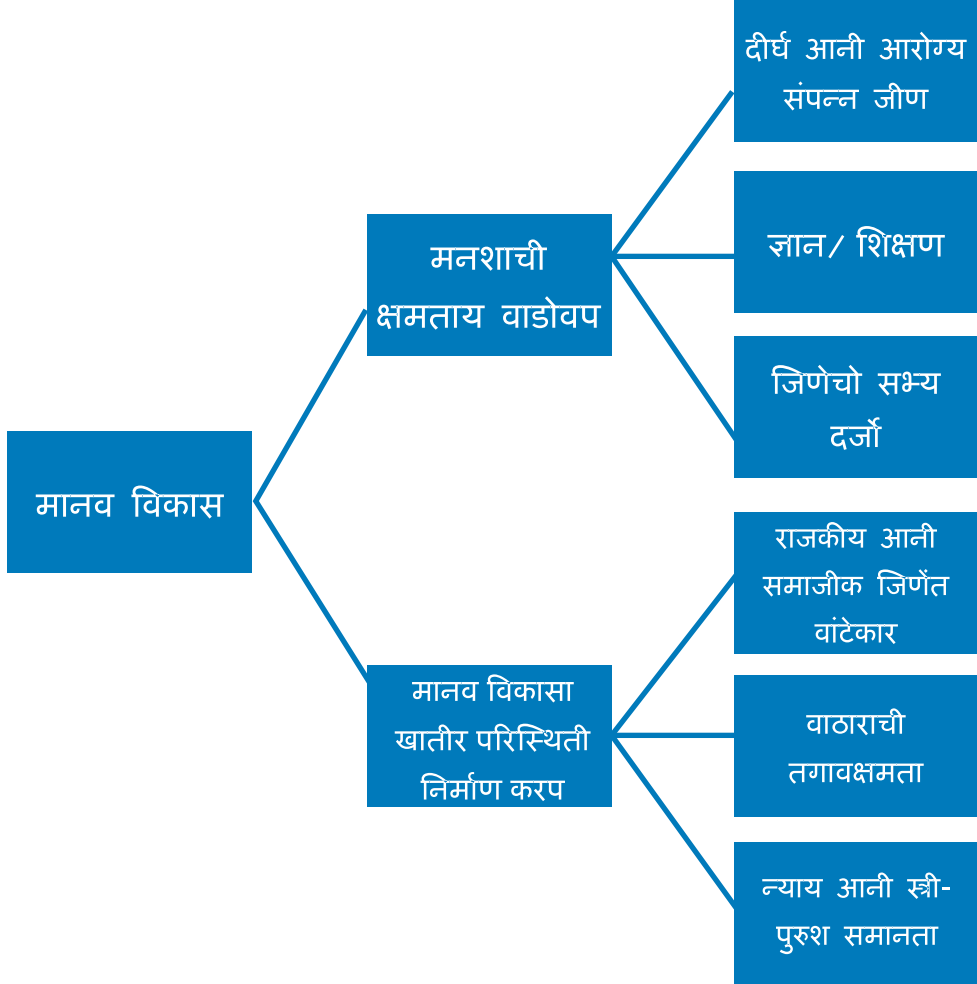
मानव विकास

मनशाची क्षमताय वाडोवप

दीर्घ आनी आरोग्य संपन्न जीण

ज्ञान/ शिक्षण

जिणेचो सभ्य दर्जो

मानव विकासा खातीर परिस्थिती निर्माण करप

राजकीय आनी समाजीक जिणेंत वांटेकार

वाठाराची तगावक्षमता

न्याय आनी स्त्री-पुरुश समानता